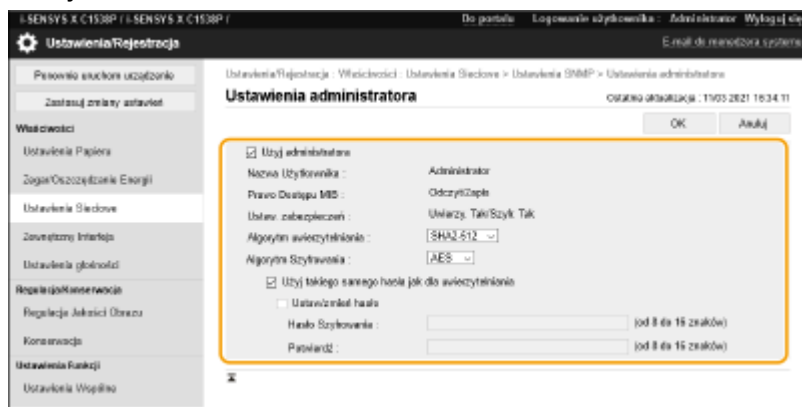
i-SENSYS X C1538P / i-SENSYS X C1538P /
Do portalu Logowanie użytkownika : Administrator Wyloguj się
Ustawienia/Rejestracja
E-mail do menedżera systemu

Ponownie uruchom urządzenie
Zastosuj zmiany ustawień
Właściwości
Ustawienia Papieru
Zegar/Oszczędzanie Energii
Ustawienia Sieciowe
Zewnętrzny Interfejs
Ustawienia głośności
Regulacja/Konserwacja
Regulacja Jakości Obrazu
Konserwacja
Ustawienia Funkcji
Ustawienia Wspólne

Ustawienia/Rejestracja : Właściwości : Ustawienia Sieciowe > Ustawienia SNMP > Ustawienia administratora
Ustawienia administratora
Ostatnia aktualizacja : 11/03 2021 16:34:11
OK
Anuluj

Użyj administratora
Nazwa Użytkownika : Administrator
Prawo Dostępu MIB : Odczyt/Zapis
Ustaw. zabezpieczeń : Uwierzy. Tak/Szyfr. Tak
Algorytm uwierzytelniania : SHA2-512
Algorytm Szyfrowania : AES
Użyj takiego samego hasła jak dla uwierzytelniania
Ustaw/zmień hasło
Hasło Szyfrowania : (od 8 do 16 znaków)
Potwierdź : (od 8 do 16 znaków)